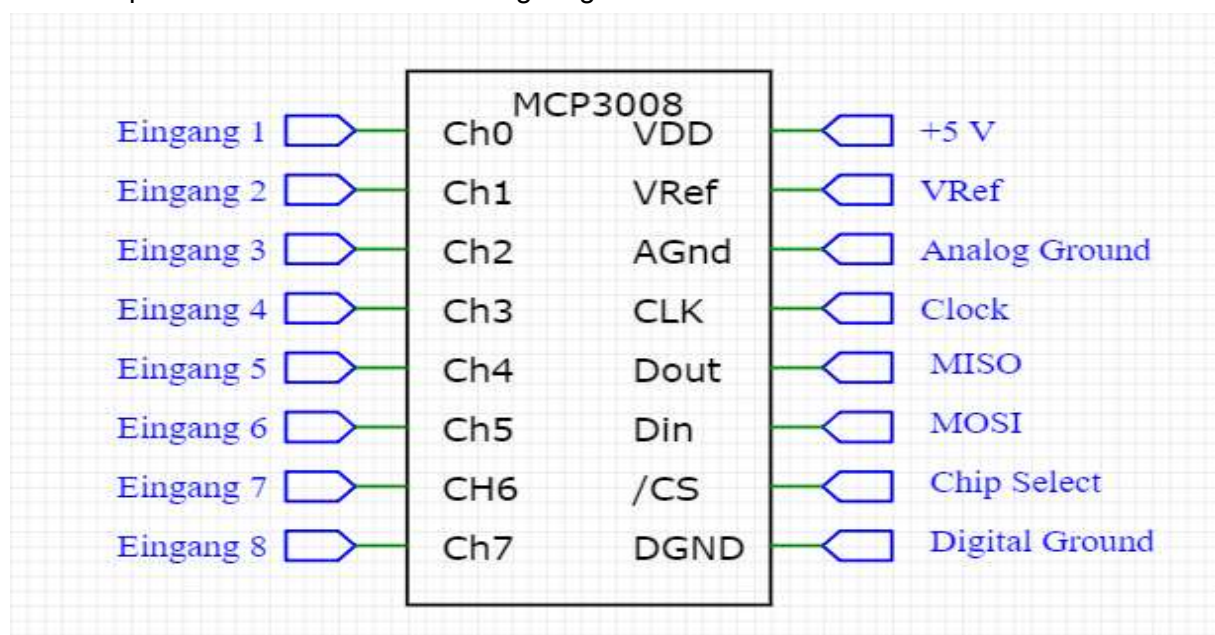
MCP3008

Eingang 1
Ch0
VDD
+5 V

Eingang 2
Ch1
VRef
VRef

Eingang 3
Ch2
AGnd
Analog Ground

Eingang 4
Ch3
CLK
Clock

Eingang 5
Ch4
Dout
MISO

Eingang 6
Ch5
Din
MOSI

Eingang 7
CH6
/CS
Chip Select

Eingang 8
Ch7
DGND
Digital Ground